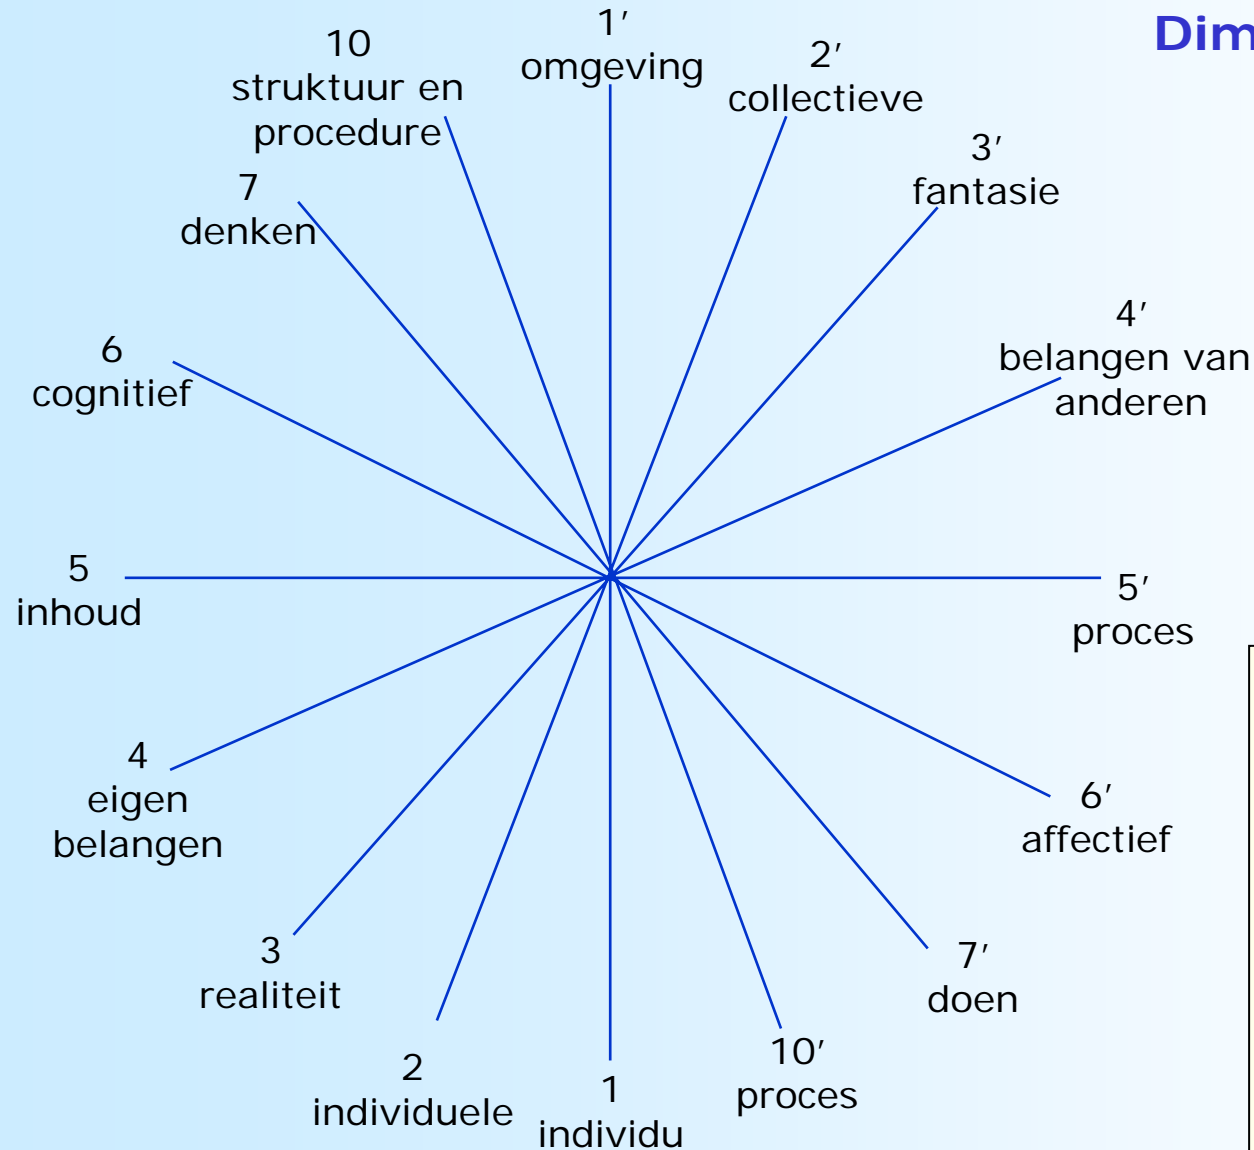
Dim

1′
omgeving

2′
collectieve

3′
fantasie

4′
belangen van
anderen

5′
proces

6′
affectief

7′
doen

10′
proces

1
individu

2
individuele

3
realiteit

4
eigen
belangen

5
inhoud

6
cognitief

7
denken

10
struktuur en
procedure